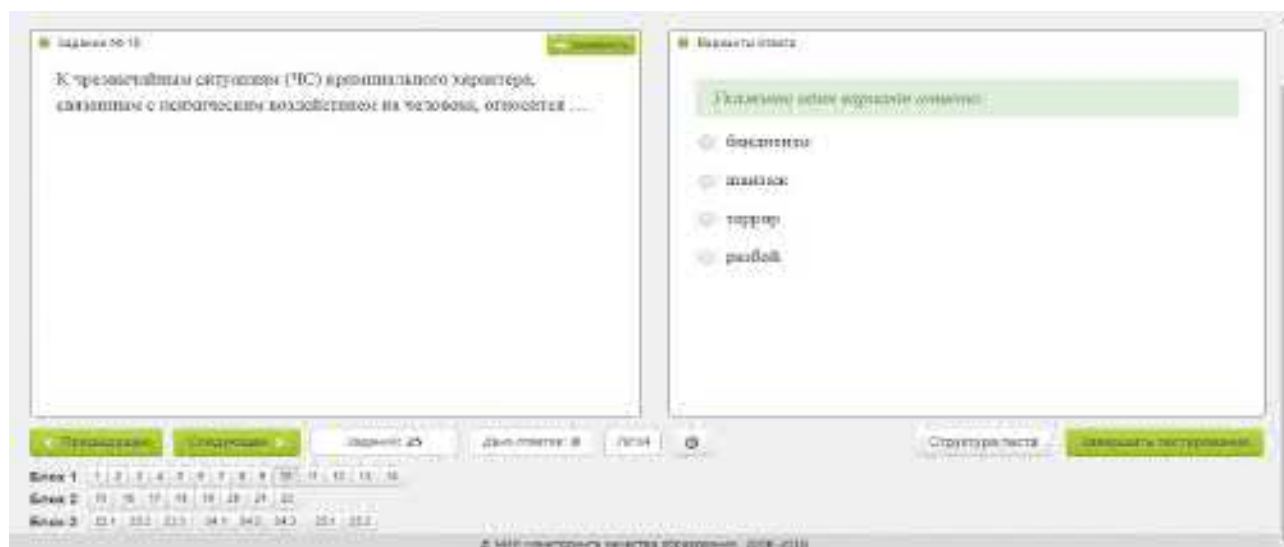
Задание № 10

К чрезвычайным ситуациям (ЧС) криминального характера, связанным с психическим воздействием на человека, относится ....

Варианты ответа

Укажите один вариант ответа

бандитизм

шантаж

террор

разбой

Предыдущее Следующее Заданий: 25 Дано ответов: 8 Лупа

Структура теста Завершить тестирование

Блок 1 1 2 3 4 5 6 7 8 9 10 11 12 13 14

Блок 2 15 16 17 18 19 20 21 22

Блок 3 23.1 23.2 23.3 24.1 24.2 24.3 25.1 25.2

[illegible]